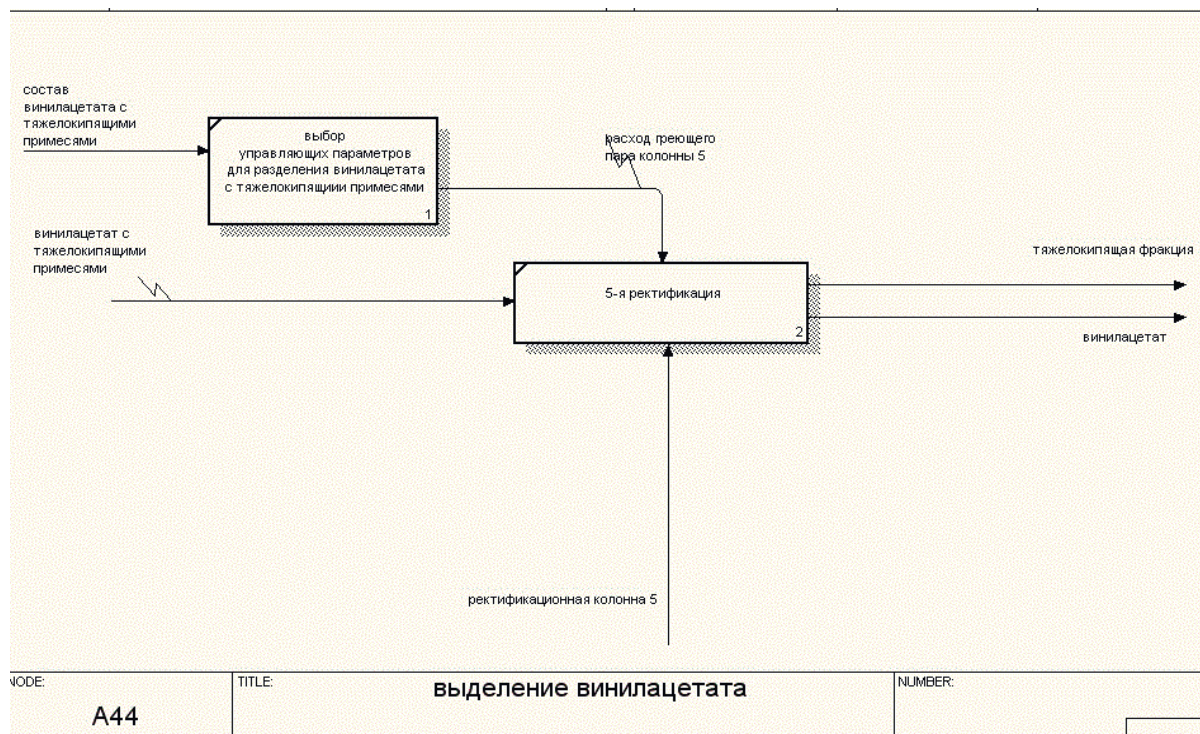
состав винилацетата с тяжелокипящими примесями

выбор управляющих параметров для разделения винилацетата с тяжелокипящии примесями

1

расход греющего пара колонны 5

винилацетат с тяжелокипящими примесями

5-я ректификация

2

тяжелокипящая фракция

винилацетат

ректификационная колонна 5

NODE:

A44

TITLE:

выделение винилацетата

NUMBER: